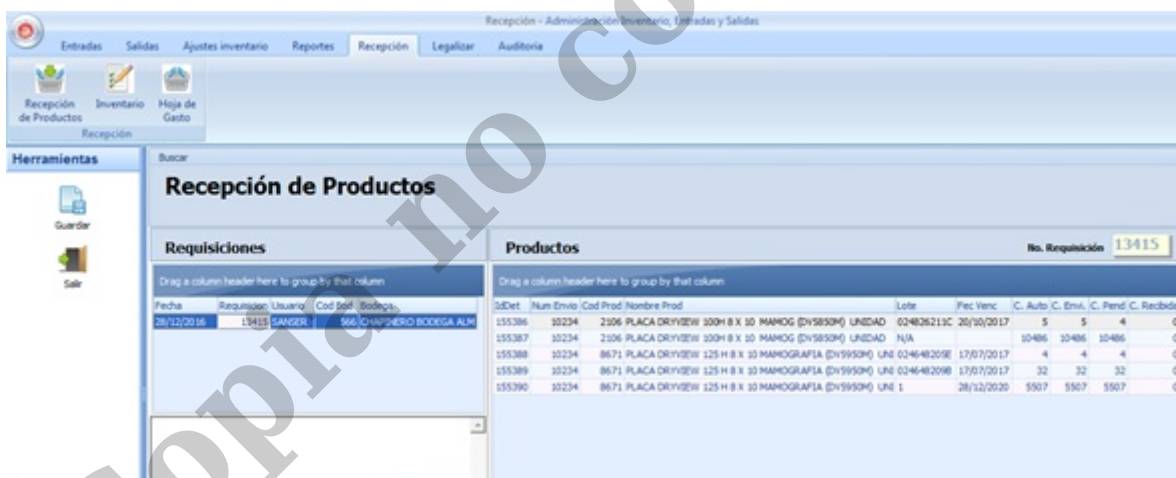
Recepción - Administración Inventario, Entradas y Salidas

Entradas | Salidas | Ajustes inventario | Reportes | Recepción | Legalizar | Auditoria

Recepción de Productos | Inventario | Hoja de Gasto

Recepción

Herramientas

Guardar

Salir

Buscar

Recepción de Productos

Requisiciones

Drag a column header here to group by that column

| Fecha | Requisicion | Usuario | Cod Bod | Bodega |
|---|---|---|---|---|
| 28/12/2016 | 13415 | SANSER | 566 | CHAPINERO BODEGA ALM |

Productos

No. Requisición 13415

Drag a column header here to group by that column

| IdDet | Num Envio | Cod Prod | Nombre Prod | Lote | Fec Venc | C. Auto | C. Envi. | C. Pend | C. Recibido |
|---|---|---|---|---|---|---|---|---|---|
| 155386 | 10234 | 2106 | PLACA DRYVIEW 100H 8 X 10 MAMOG (DV5850M) UNIDAD | 024826211C | 20/10/2017 | 5 | 5 | 4 | 0 |
| 155387 | 10234 | 2106 | PLACA DRYVIEW 100H 8 X 10 MAMOG (DV5850M) UNIDAD | N/A | | 10486 | 10486 | 10486 | 0 |
| 155388 | 10234 | 8671 | PLACA DRYVIEW 125 H 8 X 10 MAMOGRAFIA (DV5950M) UNI | 024648205E | 17/07/2017 | 4 | 4 | 4 | 0 |
| 155389 | 10234 | 8671 | PLACA DRYVIEW 125 H 8 X 10 MAMOGRAFIA (DV5950M) UNI | 024648209B | 17/07/2017 | 32 | 32 | 32 | 0 |
| 155390 | 10234 | 8671 | PLACA DRYVIEW 125 H 8 X 10 MAMOGRAFIA (DV5950M) UNI | 1 | 28/12/2020 | 5507 | 5507 | 5507 | 0 |

copia no co